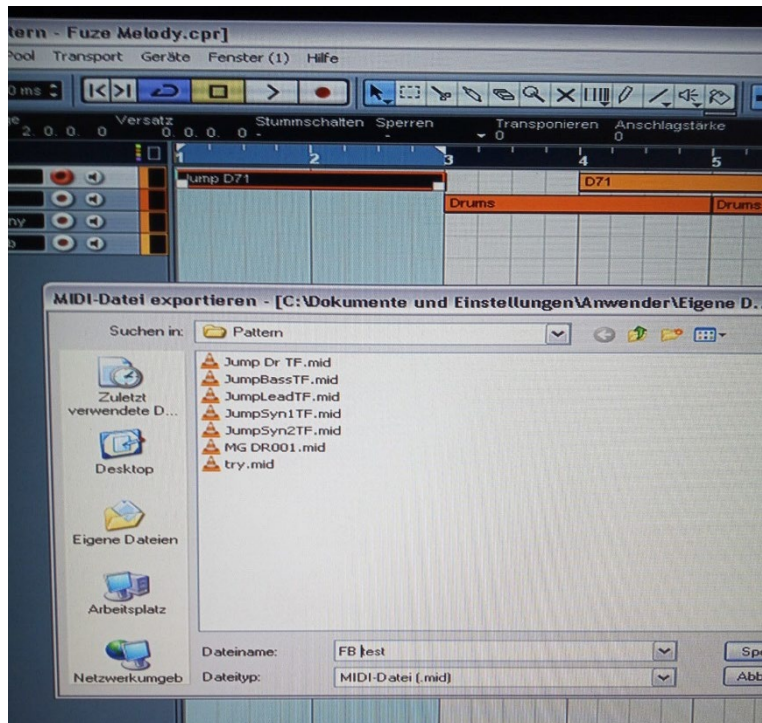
tern - Fuze Melody.cpr]

Pool Transport Geräte Fenster (1) Hilfe

0 ms

Versatz 2. 0. 0. 0 0. 0. 0. 0 Stummschalten Sperren Transponieren 0 Anschlagstärke 0

1 2 3 4 5

Jump D71

D71

Drums

Drums

MIDI-Datei exportieren - [C:\Dokumente und Einstellungen\Anwender\Eigene D...

Suchen in: Pattern

Zuletzt verwendete D...

Desktop

Eigene Dateien

Arbeitsplatz

Netzwerkumgeb

Jump Dr TF.mid
JumpBassTF.mid
JumpLeadTF.mid
JumpSyn1TF.mid
JumpSyn2TF.mid
MG DR001.mid
try.mid

Dateiname: FB test

Dateityp: MIDI-Datei (.mid)

Sp

Abb